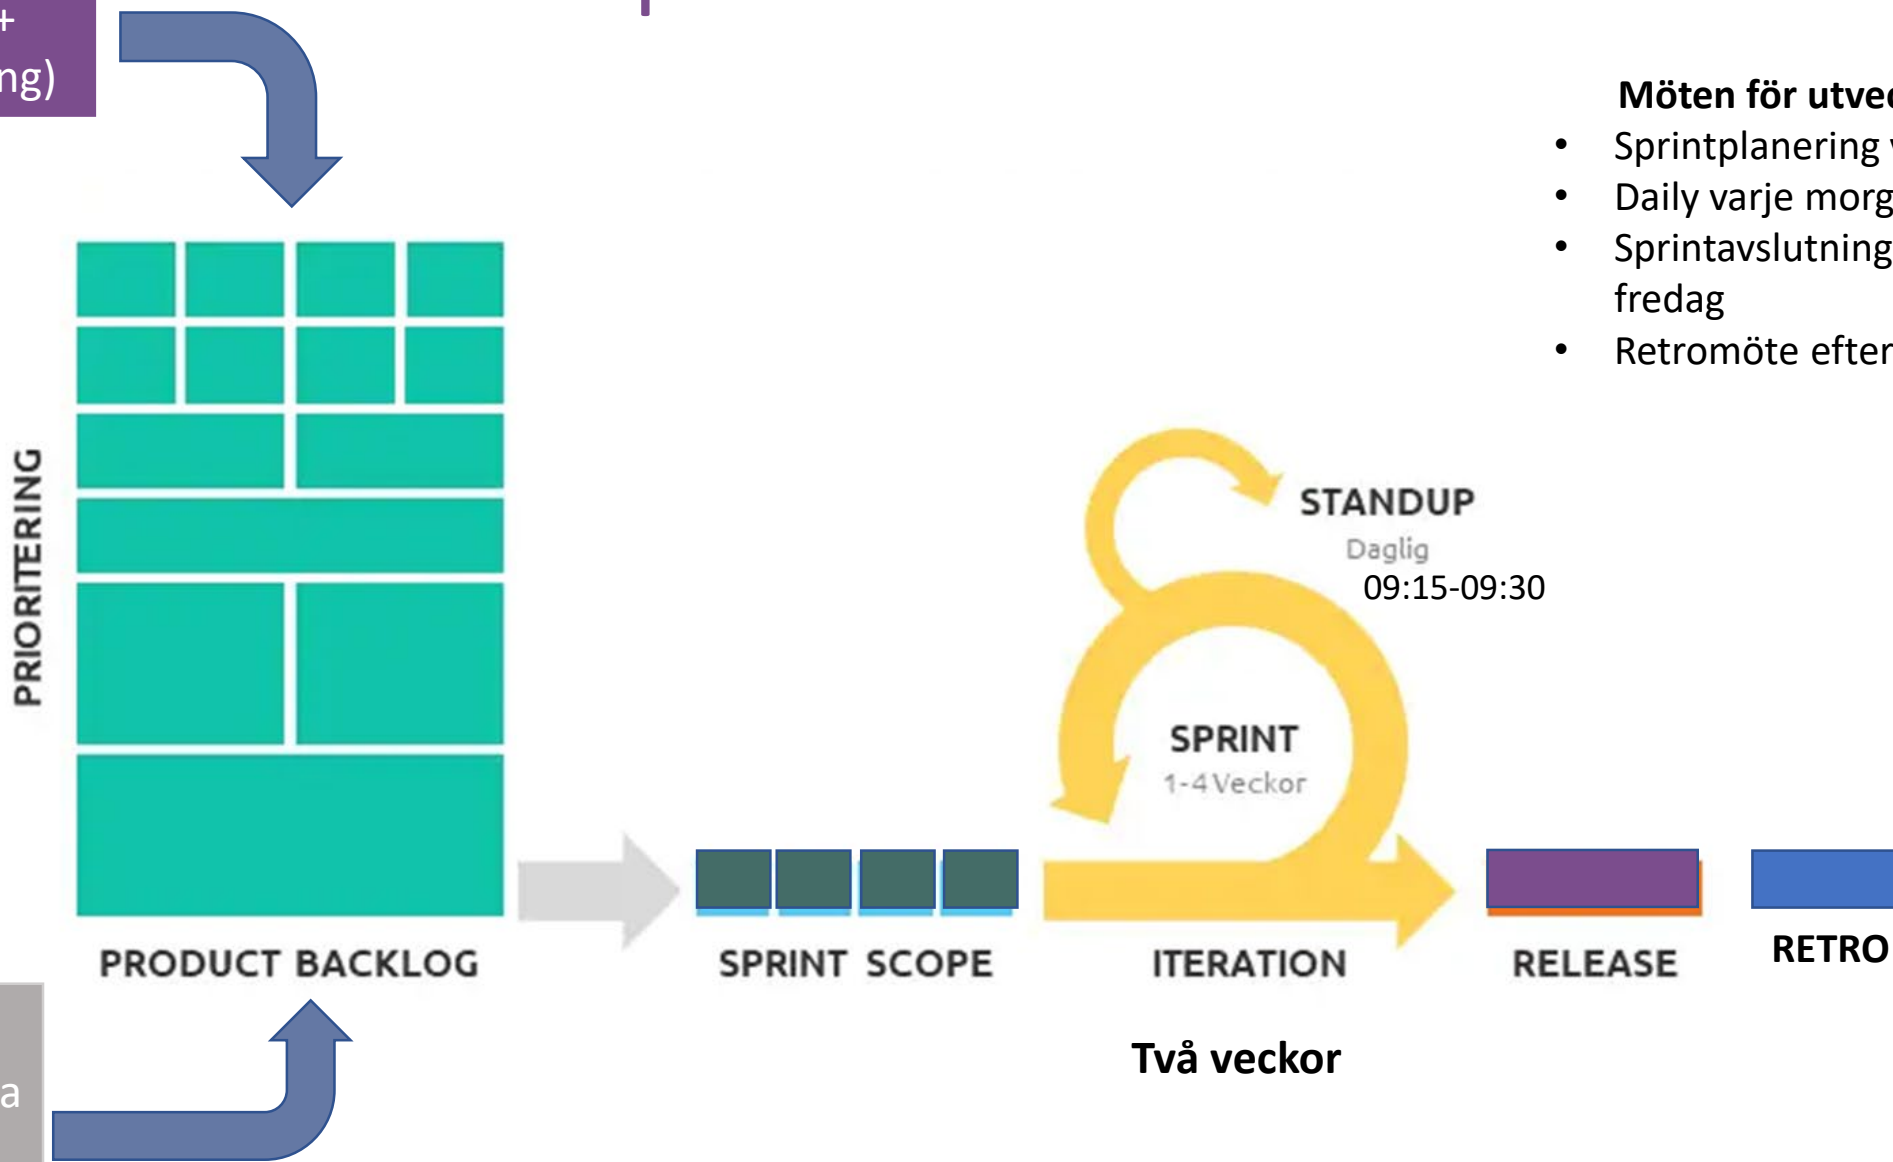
+
ng)

Möten för utve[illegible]
- Sprintplanering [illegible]
- Daily varje morg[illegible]
- Sprintavslutning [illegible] fredag
- Retromöte efter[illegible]

PRIORITERING

STANDUP
Daglig
09:15-09:30

SPRINT
1-4 Veckor

PRODUCT BACKLOG

SPRINT SCOPE

ITERATION

RELEASE

RETRO

Två veckor

a